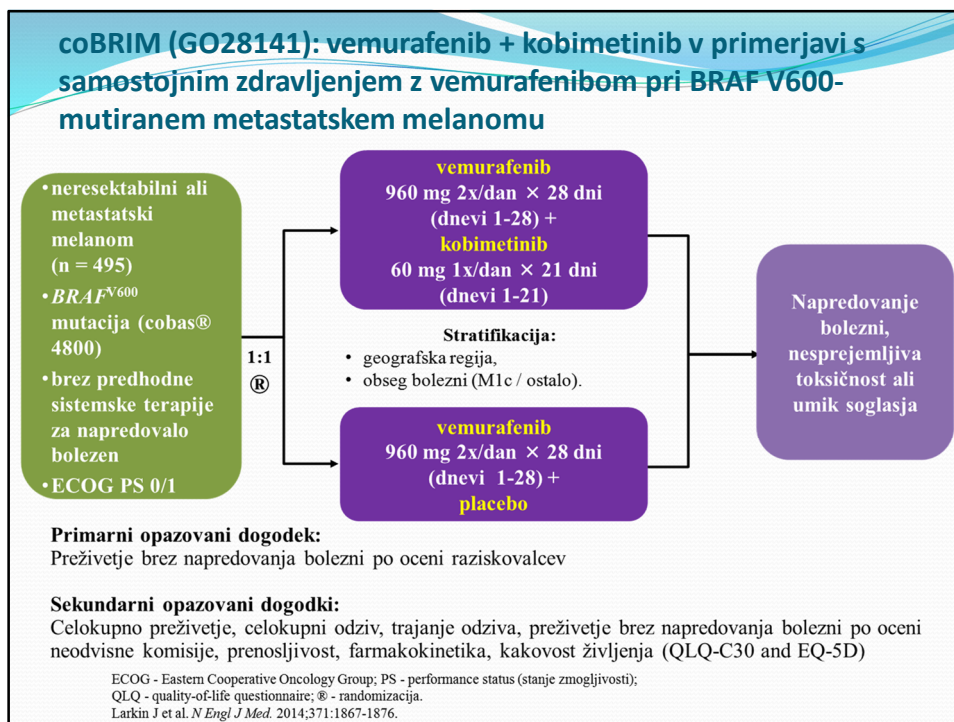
coBRIM (GO28141): vemurafenib + kobimetinib v primerjavi s samostojnim zdravljenjem z vemurafenibom pri BRAF V600-mutiranem metastatskem melanomu

• neresektabilni ali metastatski melanom (n = 495)
• $BRAF^{V600}$ mutacija (cobas® 4800)
• brez predhodne sistemske terapije za napredovalo bolezen
• ECOG PS 0/1

1:1
®

vemurafenib
960 mg 2x/dan × 28 dni (dnevi 1-28) +
kobimetinib
60 mg 1x/dan × 21 dni (dnevi 1-21)

Stratifikacija:
• geografska regija,
• obseg bolezni (M1c / ostalo).

vemurafenib
960 mg 2x/dan × 28 dni (dnevi 1-28) +
placebo

Napredovanje bolezni, nesprejemljiva toksičnost ali umik soglasja

Primarni opazovani dogodek:
Preživetje brez napredovanja bolezni po oceni raziskovalcev

Sekundarni opazovani dogodki:
Celokupno preživetje, celokupni odziv, trajanje odziva, preživetje brez napredovanja bolezni po oceni neodvisne komisije, prenosljivost, farmakokinetika, kakovost življenja (QLQ-C30 and EQ-5D)

ECOG - Eastern Cooperative Oncology Group; PS - performance status (stanje zmogljivosti);
QLQ - quality-of-life questionnaire; ® - randomizacija.
Larkin J et al. N Engl J Med. 2014;371:1867-1876.